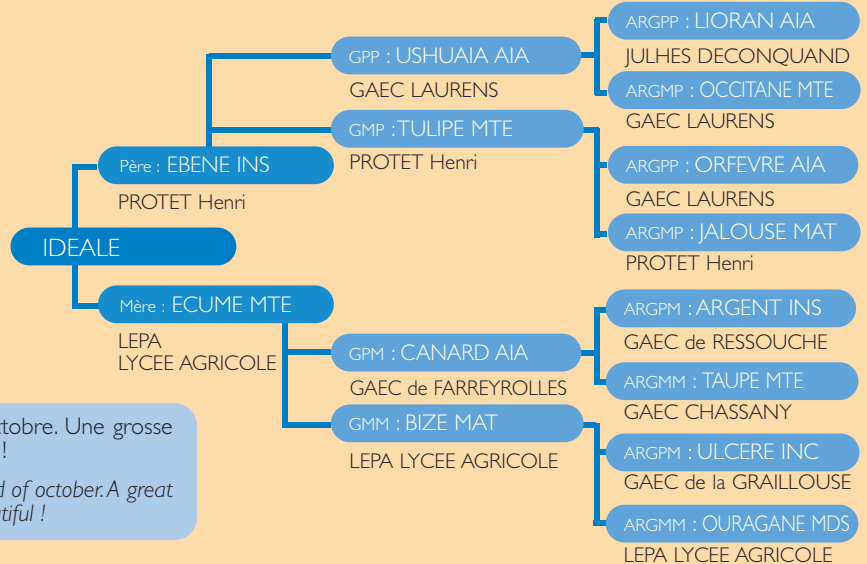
ARGPP : LIORAN AIA
JULHES DECONQUAND
GPP : USHUAIA AIA
GAEC LAURENS
ARGMP : OCCITANE MTE
GAEC LAURENS
GMP : TULIPE MTE
PROTET Henri
Père : EBENE INS
PROTET Henri
ARGPP : ORFEVRE AIA
GAEC LAURENS
ARGMP : JALOUSE MAT
PROTET Henri
IDEALE
Mère : ECUME MTE
LEPA
LYCEE AGRICOLE
ARGPM : ARGENT INS
GAEC de RESSOUCHE
GPM : CANARD AIA
GAEC de FARREYROLLES
ARGMM : TAUPE MTE
GAEC CHASSANY
GMM : BIZE MAT
LEPA LYCEE AGRICOLE
ARGPM : ULCERE INC
GAEC de la GRAILLOUSE
ARGMM : OURAGANE MDS
LEPA LYCEE AGRICOLE

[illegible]tobre. Une grosse
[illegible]!

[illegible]d of october. A great
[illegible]tiful !